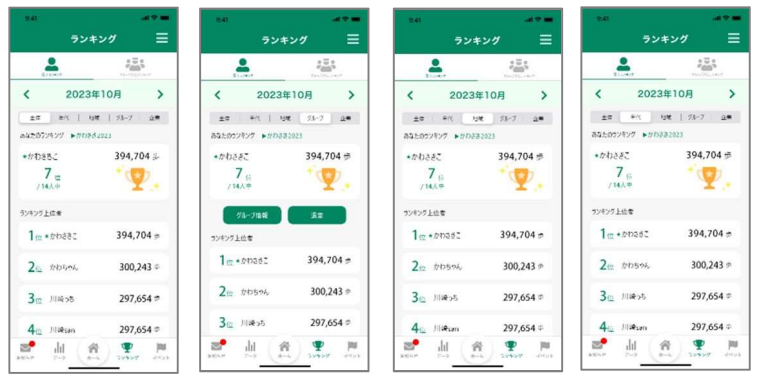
9:41

ランキング

2023年10月

全体 | 年代 | 地域 | グループ | 企業

あなたのランキング ▶かわさき2023

★かわさきこ 394,704 歩

7位 /14人中

ランキング上位者

1位 ★かわさきこ 394,704 歩

2位 かわちゃん 300,243 歩

3位 川崎っち 297,654 歩

4位 川崎san 297,654 歩

ホーム ランキング

9:41

ランキング

2023年10月

全体 | 年代 | 地域 | グループ | 企業

あなたのランキング ▶かわさき2023

★かわさきこ 394,704 歩

7位 /14人中

グループ情報 退会

ランキング上位者

1位 ★かわさきこ 394,704 歩

2位 かわちゃん 300,243 歩

3位 川崎っち 297,654 歩

ホーム ランキング

9:41

ランキング

2023年10月

全体 | 年代 | 地域 | グループ | 企業

あなたのランキング ▶かわさき2023

★かわさきこ 394,704 歩

7位 /14人中

ランキング上位者

1位 ★かわさきこ 394,704 歩

2位 かわちゃん 300,243 歩

3位 川崎っち 297,654 歩

4位 川崎san 297,654 歩

ホーム ランキング

9:41

ランキング

2023年10月

全体 | 年代 | 地域 | グループ | 企業

あなたのランキング ▶かわさき2023

★かわさきこ 394,704 歩

7位 /14人中

ランキング上位者

1位 ★かわさきこ 394,704 歩

2位 かわちゃん 300,243 歩

3位 川崎っち 297,654 歩

4位 川崎san 297,654 歩

ホーム ランキング